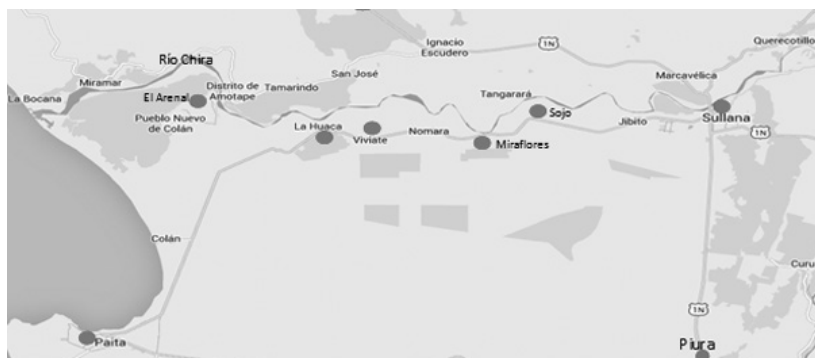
Río Chira
Ignacio Escudero
1N
Querecotillo
Miramar
San José
Marcavélica
La Bocana
Distrito de Amotape
Tamarindo
El Arenal
Tangarará
Sojo
Sullana
Pueblo Nuevo de Colán
La Huaca
Viviate
Nomara
Jibito
1N
Miraflores
Colán
Curu
1N
Paita
Piura